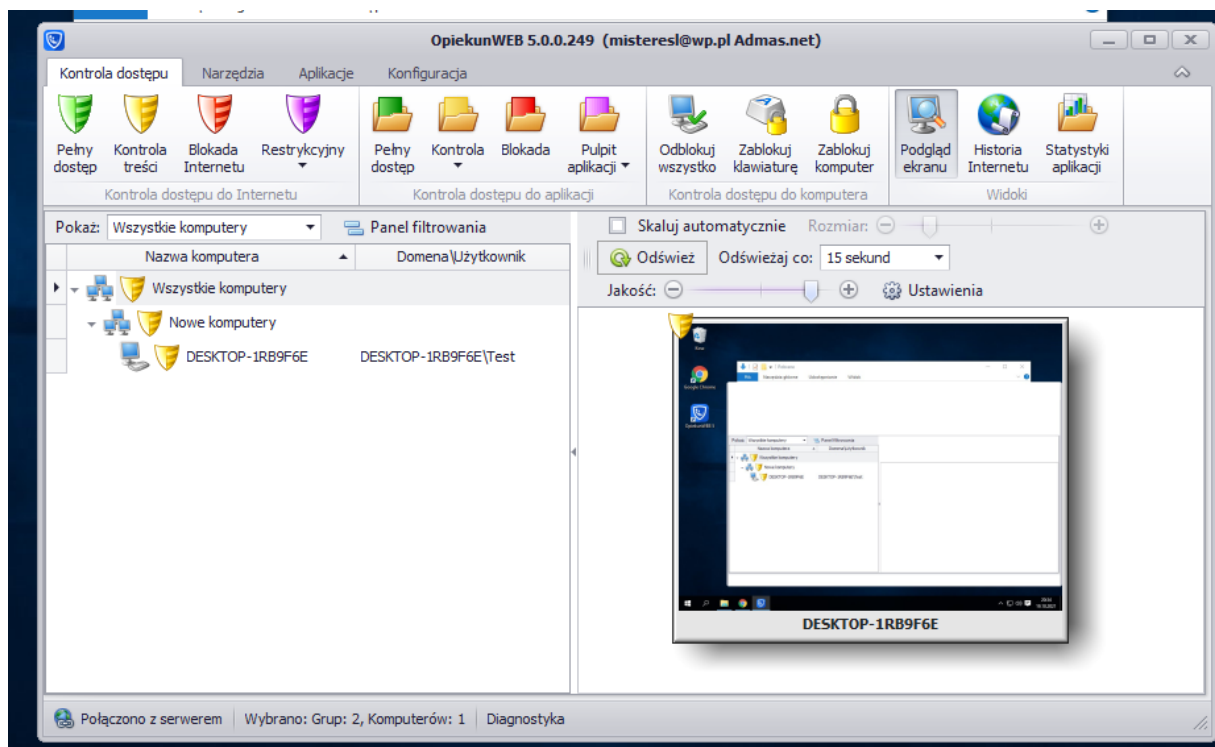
OpiekunWEB 5.0.0.249 (misteresl@wp.pl Admas.net)

Kontrola dostępu | Narzędzia | Aplikacje | Konfiguracja

Pełny dostęp | Kontrola treści | Blokada Internetu | Restrykcyjny
Kontrola dostępu do Internetu

Pełny dostęp | Kontrola | Blokada | Pulpit aplikacji
Kontrola dostępu do aplikacji

Odblokuj wszystko | Zablokuj klawiaturę | Zablokuj komputer
Kontrola dostępu do komputera

Podgląd ekranu | Historia Internetu | Statystyki aplikacji
Widoki

Pokaż: Wszystkie komputery | Panel filtrowania

| Nazwa komputera | Domena\Użytkownik |
|---|---|
| Wszystkie komputery | |
| Nowe komputery | |
| DESKTOP-1RB9F6E | DESKTOP-1RB9F6E\Test |

Skaluj automatycznie Rozmiar:
Odśwież Odświeżaj co: 15 sekund
Jakość: Ustawienia

DESKTOP-1RB9F6E

Połączono z serwerem | Wybrano: Grup: 2, Komputerów: 1 | Diagnostyka